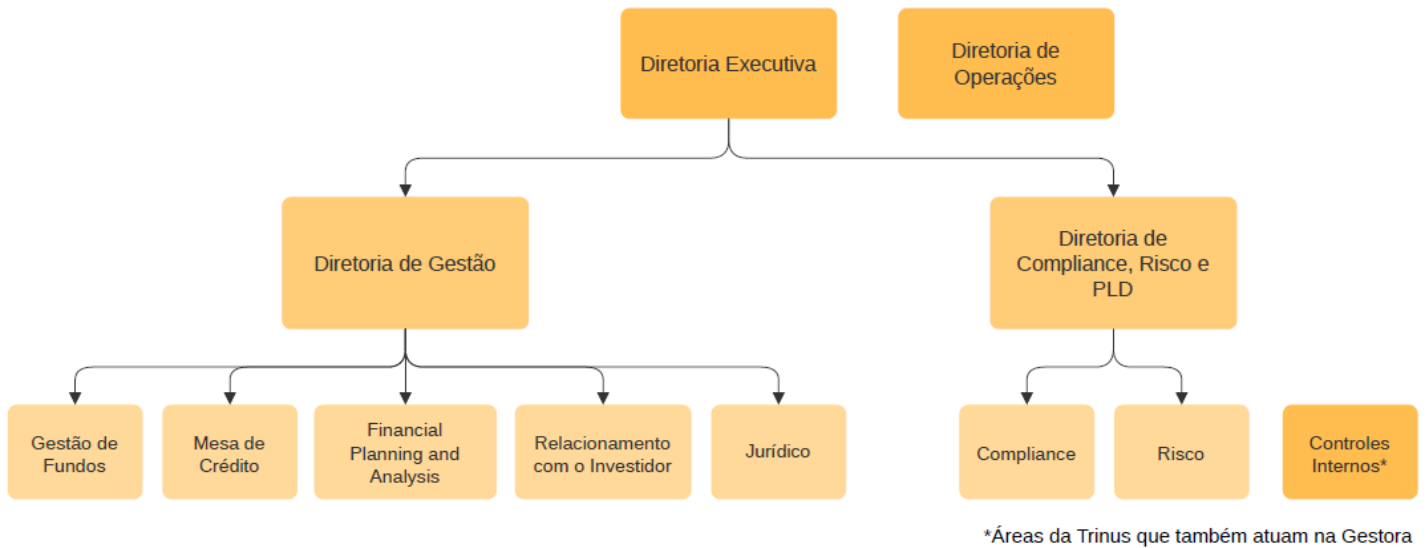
Diretoria Executiva

Diretoria de Operações

Diretoria de Gestão

Diretoria de Compliance, Risco e PLD

Gestão de Fundos

Mesa de Crédito

Financial Planning and Analysis

Relacionamento com o Investidor

Jurídico

Compliance

Risco

Controles Internos*

*Áreas da Trinus que também atuam na Gestora